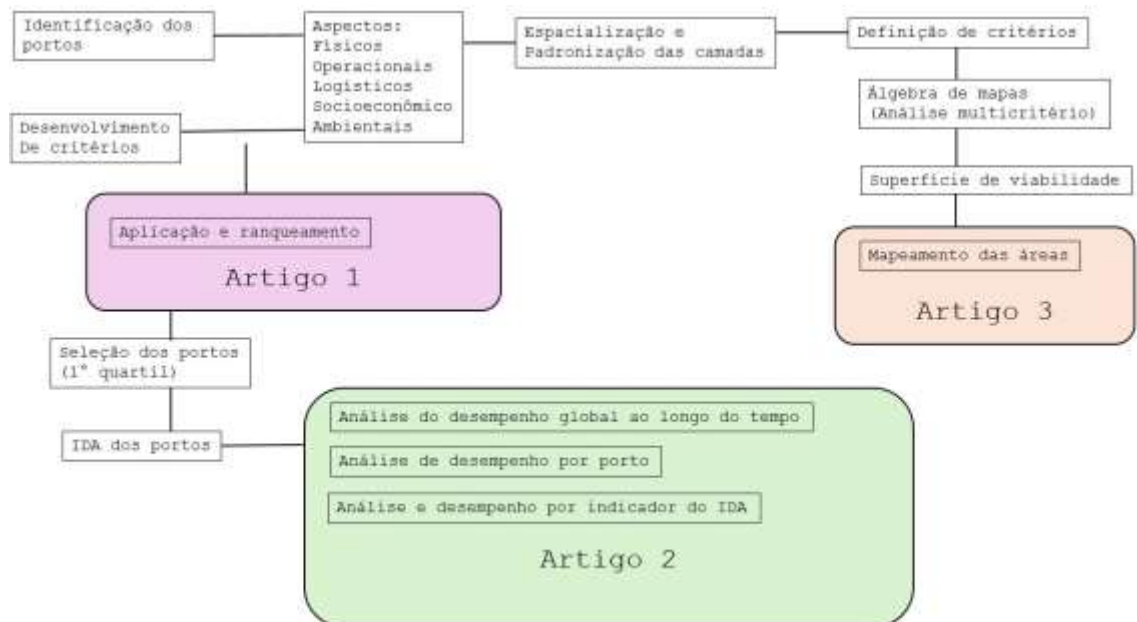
Identificação dos portos

Aspectos:
Físicos
Operacionais
Logísticos
Socioeconômico
Ambientais

Espacialização e Padronização das camadas

Definição de critérios

Álgebra de mapas (Análise multicritério)

Superfície de viabilidade

Desenvolvimento De critérios

Aplicação e ranqueamento

Artigo 1

Mapeamento das áreas

Artigo 3

Seleção dos portos (1° quartil)

IDA dos portos

Análise do desempenho global ao longo do tempo

Análise de desempenho por porto

Análise e desempenho por indicador do IDA

Artigo 2